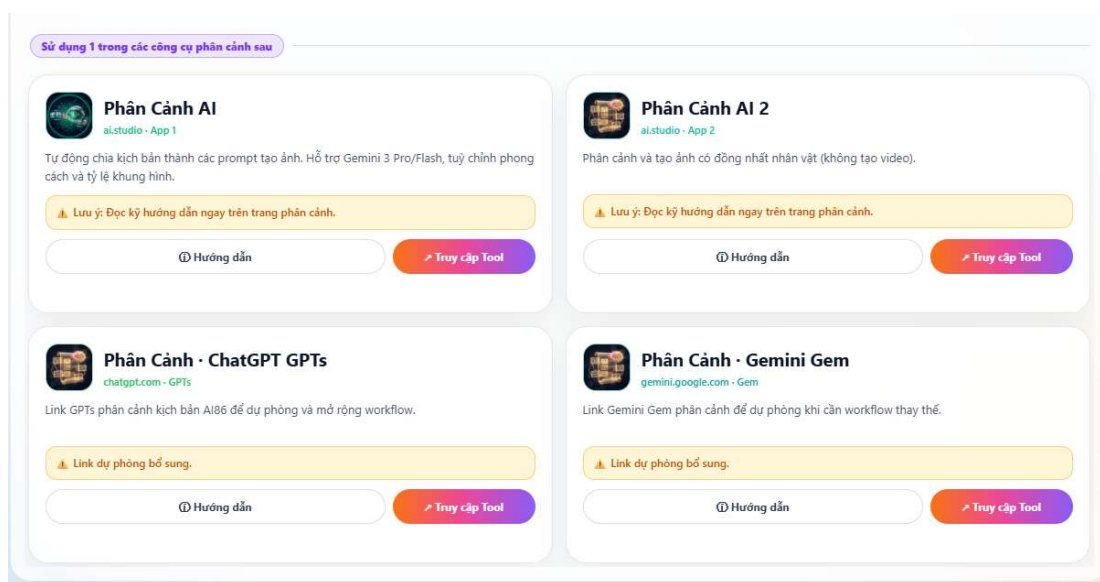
Sử dụng 1 trong các công cụ phân cảnh sau

Phân Cảnh AI
ai.studio · App 1

Tự động chia kịch bản thành các prompt tạo ảnh. Hỗ trợ Gemini 3 Pro/Flash, tuỳ chỉnh phong cách và tỷ lệ khung hình.

⚠ Lưu ý: Đọc kỹ hướng dẫn ngay trên trang phân cảnh.

ⓘ Hướng dẫn

↗ Truy cập Tool

Phân Cảnh AI 2
ai.studio · App 2

Phân cảnh và tạo ảnh có đồng nhất nhân vật (không tạo video).

⚠ Lưu ý: Đọc kỹ hướng dẫn ngay trên trang phân cảnh.

ⓘ Hướng dẫn

↗ Truy cập Tool

Phân Cảnh · ChatGPT GPTs
chatgpt.com · GPTs

Link GPTs phân cảnh kịch bản AI86 để dự phòng và mở rộng workflow.

⚠ Link dự phòng bổ sung.

ⓘ Hướng dẫn

↗ Truy cập Tool

Phân Cảnh · Gemini Gem
gemini.google.com · Gem

Link Gemini Gem phân cảnh để dự phòng khi cần workflow thay thế.

⚠ Link dự phòng bổ sung.

ⓘ Hướng dẫn

↗ Truy cập Tool